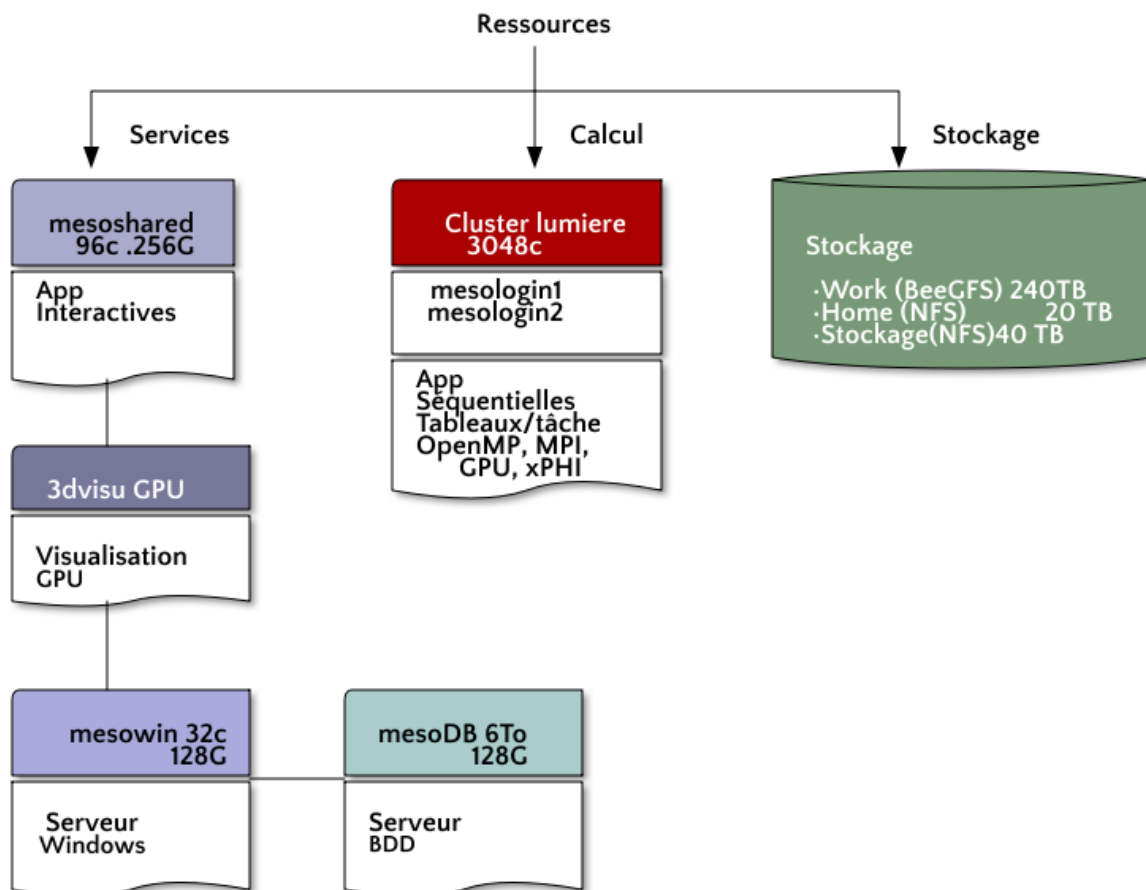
Ressources

Services

Calcul

Stockage

mesoshared
96c .256G

App
Interactives

Cluster lumiere
3048c

mesologin1
mesologin2

App
Séquentielles
Tableaux/tâche
OpenMP, MPI,
GPU, xPHI

Stockage

·Work (BeeGFS) 240TB
·Home (NFS) 20 TB
·Stockage(NFS)40 TB

3dvisu GPU

Visualisation
GPU

mesowin 32c
128G

Serveur
Windows

mesoDB 6To
128G

Serveur
BDD